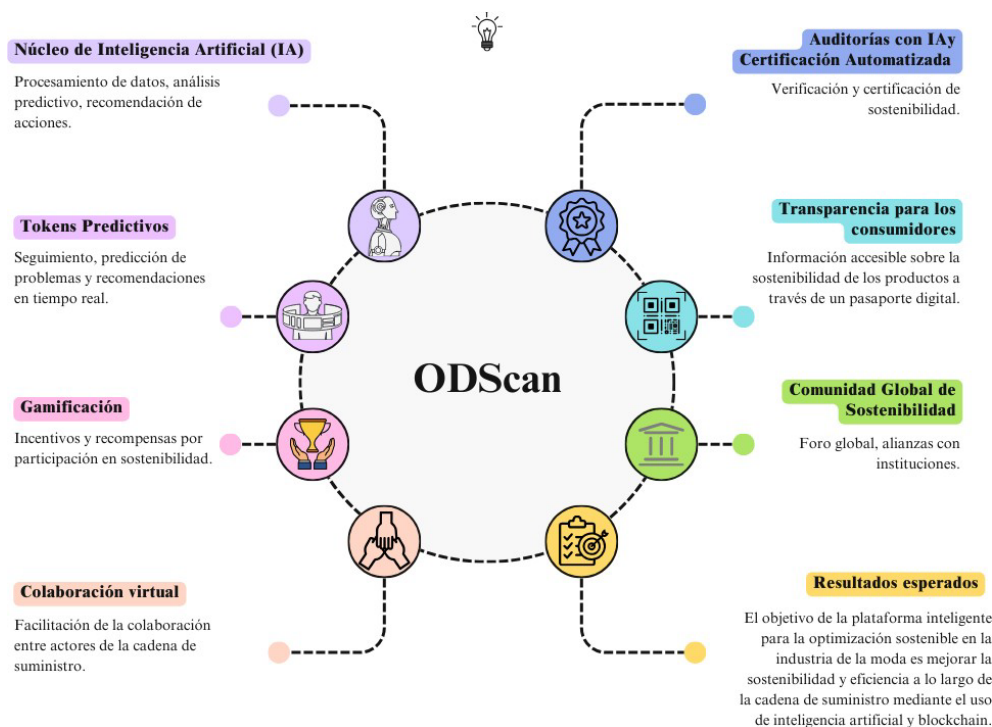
Núcleo de Inteligencia Artificial (IA)

Procesamiento de datos, análisis predictivo, recomendación de acciones.

Tokens Predictivos

Seguimiento, predicción de problemas y recomendaciones en tiempo real.

Gamificación

Incentivos y recompensas por participación en sostenibilidad.

Colaboración virtual

Facilitación de la colaboración entre actores de la cadena de suministro.

ODScan

Auditorías con IAy Certificación Automatizada

Verificación y certificación de sostenibilidad.

Transparencia para los consumidores

Información accesible sobre la sostenibilidad de los productos a través de un pasaporte digital.

Comunidad Global de Sostenibilidad

Foro global, alianzas con instituciones.

Resultados esperados

El objetivo de la plataforma inteligente para la optimización sostenible en la industria de la moda es mejorar la sostenibilidad y eficiencia a lo largo de la cadena de suministro mediante el uso de inteligencia artificial y blockchain.